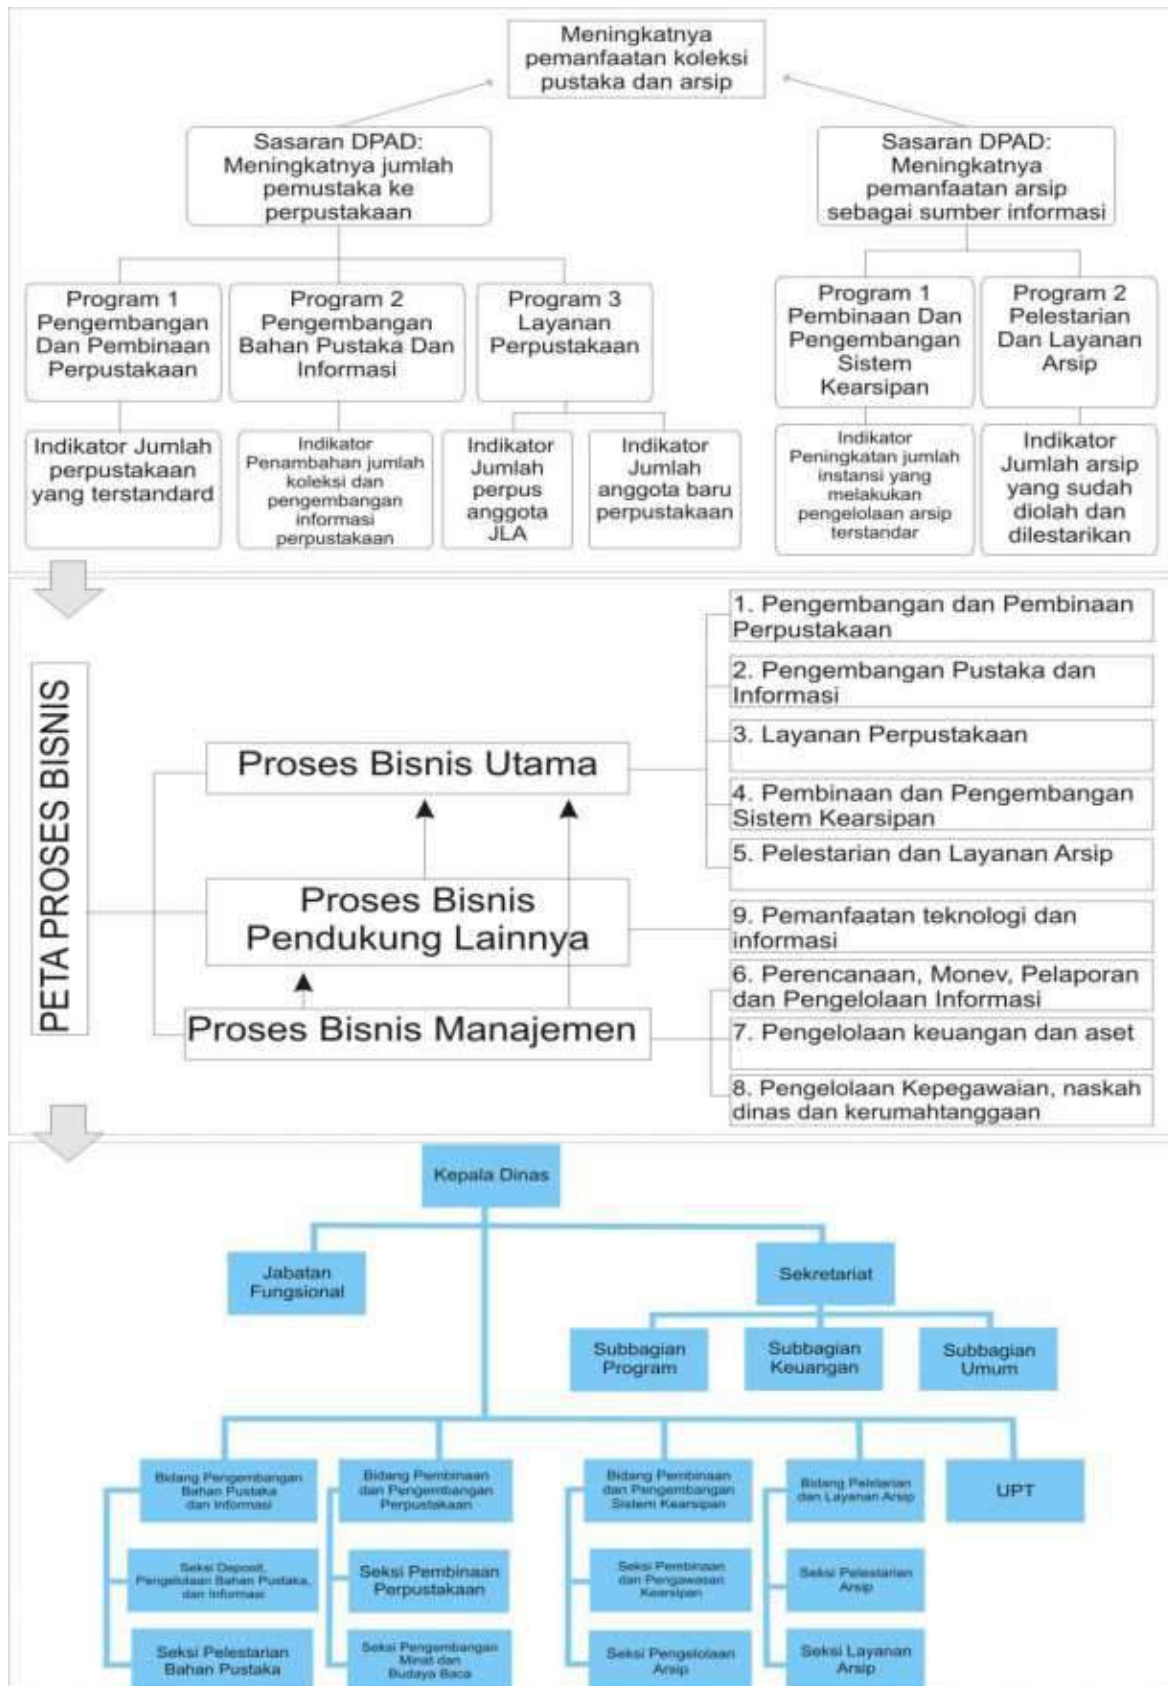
Meningkatnya pemanfaatan koleksi pustaka dan arsip

Sasaran DPAD: Meningkatnya jumlah pemustaka ke perpustakaan

Sasaran DPAD: Meningkatnya pemanfaatan arsip sebagai sumber informasi

Program 1 Pengembangan Dan Pembinaan Perpustakaan

Program 2 Pengembangan Bahan Pustaka Dan Informasi

Program 3 Layanan Perpustakaan

Program 1 Pembinaan Dan Pengembangan Sistem Kearsipan

Program 2 Pelestarian Dan Layanan Arsip

Indikator Jumlah perpustakaan yang terstandard

Indikator Penambahan jumlah koleksi dan pengembangan informasi perpustakaan

Indikator Jumlah perpus anggota JLA

Indikator Jumlah anggota baru perpustakaan

Indikator Peningkatan jumlah instansi yang melakukan pengelolaan arsip terstandar

Indikator Jumlah arsip yang sudah diolah dan dilestarikan

PETA PROSES BISNIS

Proses Bisnis Utama

Proses Bisnis Pendukung Lainnya

Proses Bisnis Manajemen

1. Pengembangan dan Pembinaan Perpustakaan

2. Pengembangan Pustaka dan Informasi

3. Layanan Perpustakaan

4. Pembinaan dan Pengembangan Sistem Kearsipan

5. Pelestarian dan Layanan Arsip

9. Pemanfaatan teknologi dan informasi

6. Perencanaan, Monev, Pelaporan dan Pengelolaan Informasi

7. Pengelolaan keuangan dan aset

8. Pengelolaan Kepegawaian, naskah dinas dan kerumahtanggaan

Kepala Dinas

Jabatan Fungsional

Sekretariat

Subbagian Program

Subbagian Keuangan

Subbagian Umum

Bidang Pengembangan Bahan Pustaka dan Informasi

Bidang Pembinaan dan Pengembangan Perpustakaan

Bidang Pembinaan dan Pengembangan Sistem Kearsipan

Bidang Pelestarian dan Layanan Arsip

UPT

Seksi Deposit, Pengelolaan Bahan Pustaka, dan Informasi

Seksi Pembinaan Perpustakaan

Seksi Pembinaan dan Pengawasan Kearsipan

Seksi Pelestarian Arsip

Seksi Pelestarian Bahan Pustaka

Seksi Pengembangan Minat dan Budaya Baca

Seksi Pengelolaan Arsip

Seksi Layanan Arsip